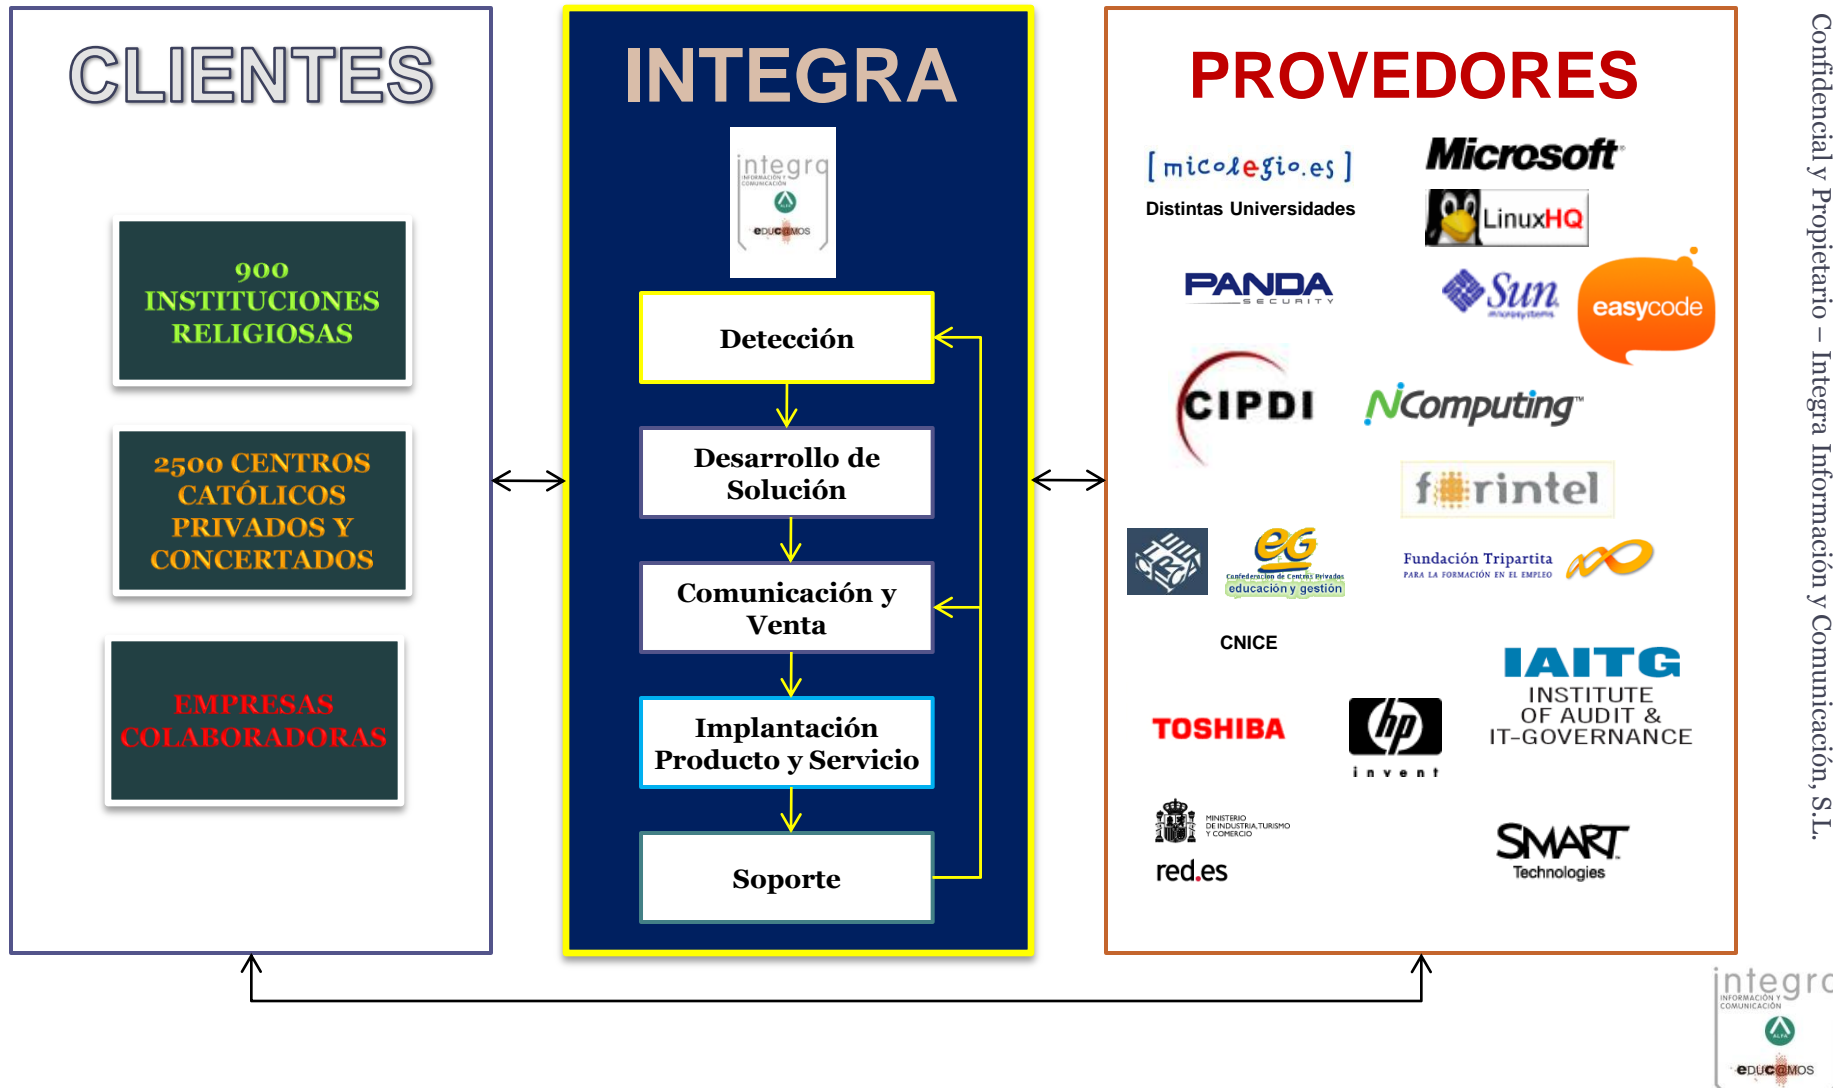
CLIENTES

900 INSTITUCIONES RELIGIOSAS

2500 CENTROS CATÓLICOS PRIVADOS Y CONCERTADOS

EMPRESAS COLABORADORAS

INTEGRA

integra
INFORMACIÓN Y COMUNICACIÓN
eDUCaMOS

Detección

Desarrollo de Solución

Comunicación y Venta

Implantación Producto y Servicio

Soporte

PROVEDORES

[micolegio.es]
Distintas Universidades

Microsoft

LinuxHQ

PANDA SECURITY

Sun microsystems

easycode

CIPDI

NComputing

forintel

eG
Confederación de Centros Privados
educación y gestión

Fundación Tripartita
PARA LA FORMACIÓN EN EL EMPLEO

CNICE

IAITG
INSTITUTE OF AUDIT & IT-GOVERNANCE

TOSHIBA

hp invent

MINISTERIO DE INDUSTRIA, TURISMO Y COMERCIO
red.es

SMART Technologies

Confidencial y Propietario – Integra Información y Comunicación, S.L.

integra
INFORMACIÓN Y COMUNICACIÓN
eDUCaMOS